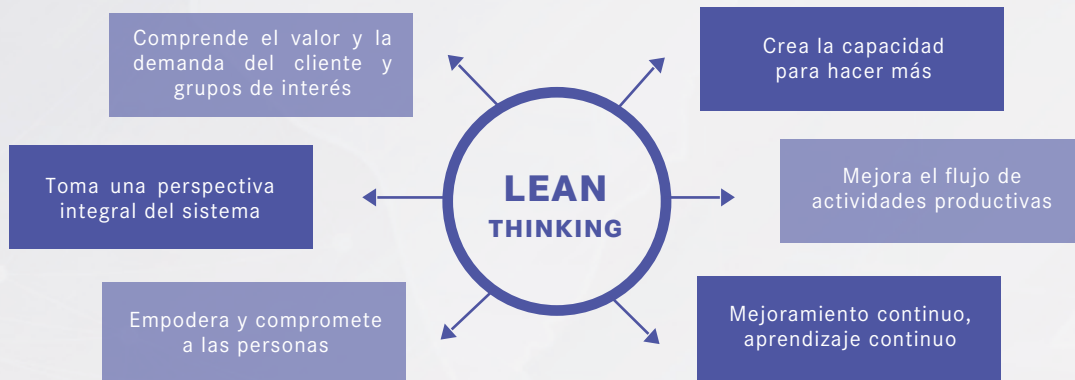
LEAN
THINKING

Comprende el valor y la demanda del cliente y grupos de interés

Crea la capacidad para hacer más

Toma una perspectiva integral del sistema

Mejora el flujo de actividades productivas

Empodera y compromete a las personas

Mejoramiento continuo, aprendizaje continuo